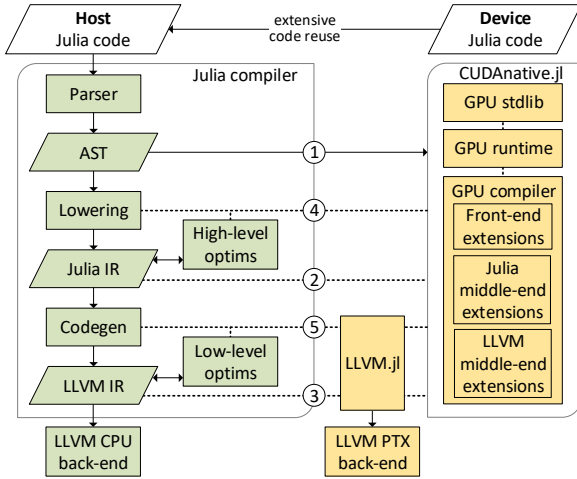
Host
Julia code

extensive
code reuse

Device
Julia code

Julia compiler

Parser

AST

Lowering

High-level optims

Julia IR

Codegen

Low-level optims

LLVM IR

LLVM CPU back-end

1

4

2

5

3

LLVM.jl

LLVM PTX back-end

CUDAnative.jl

GPU stdlib

GPU runtime

GPU compiler

Front-end extensions

Julia middle-end extensions

LLVM middle-end extensions